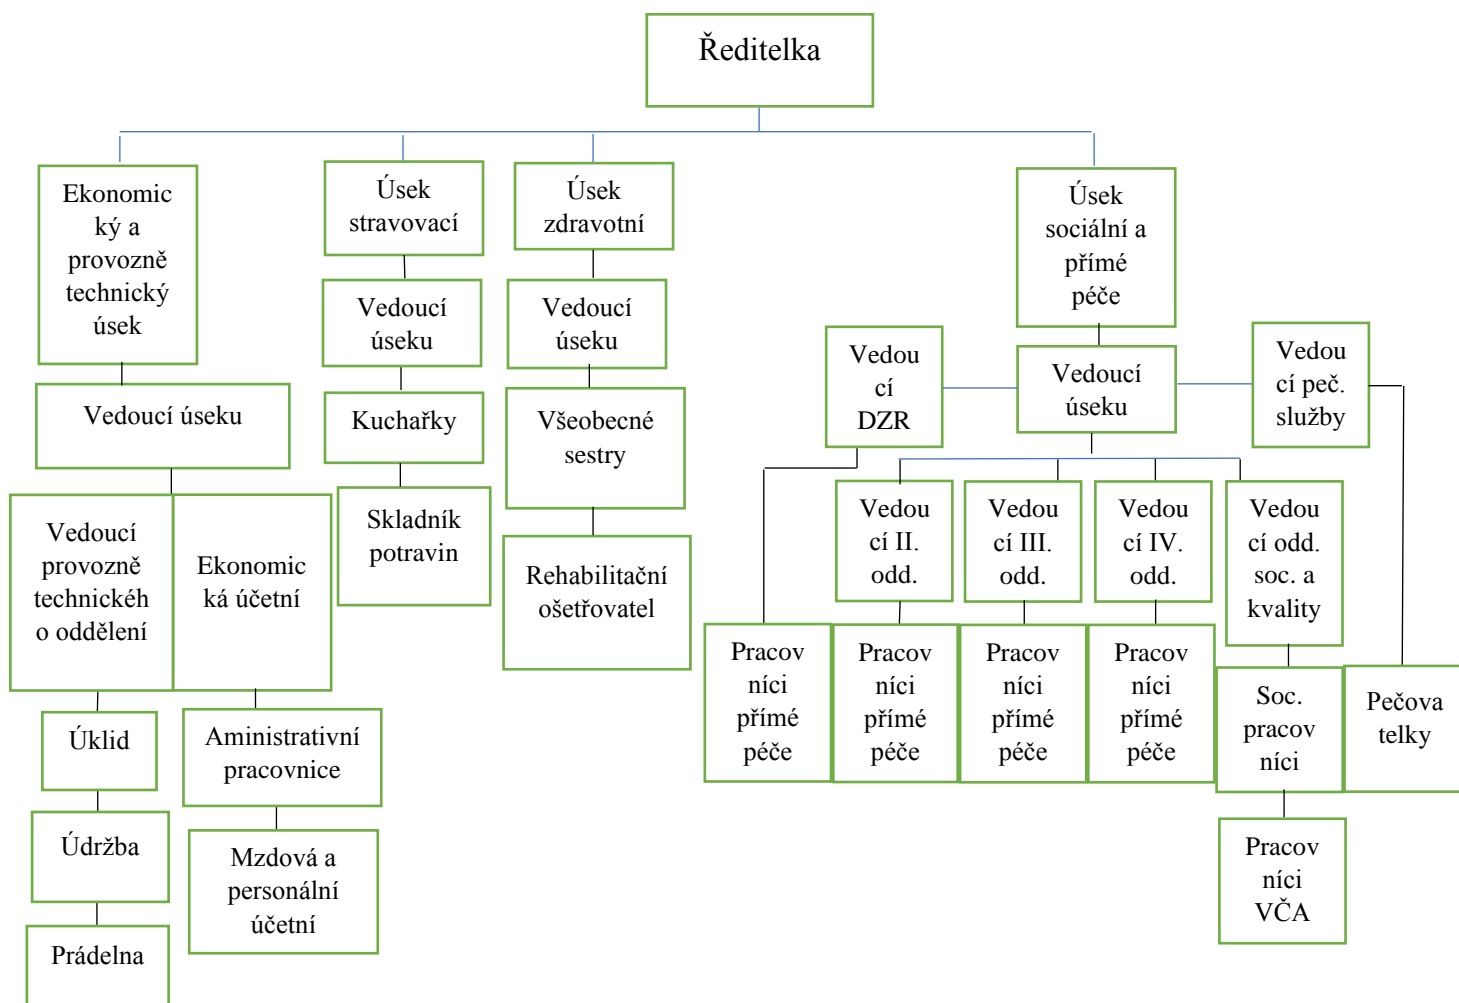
Ředitelka

Ekonomický a provozně technický úsek

Vedoucí úseku

Vedoucí provozně technického oddělení

Ekonomická účetní

Úklid

Údržba

Prádelna

Administrativní pracovnice

Mzdová a personální účetní

Úsek stravovací

Vedoucí úseku

Kuchařky

Skladník potravin

Úsek zdravotní

Vedoucí úseku

Všeobecné sestry

Rehabilitační ošetřovatel

Úsek sociální a přímé péče

Vedoucí DZR

Vedoucí úseku

Vedoucí peč. služby

Vedoucí II. odd.

Vedoucí III. odd.

Vedoucí IV. odd.

Vedoucí odd. soc. a kvality

Pracovníci přímé péče

Pracovníci přímé péče

Pracovníci přímé péče

Pracovníci přímé péče

Soc. pracovníci

Pečovatelky

Pracovníci VČA